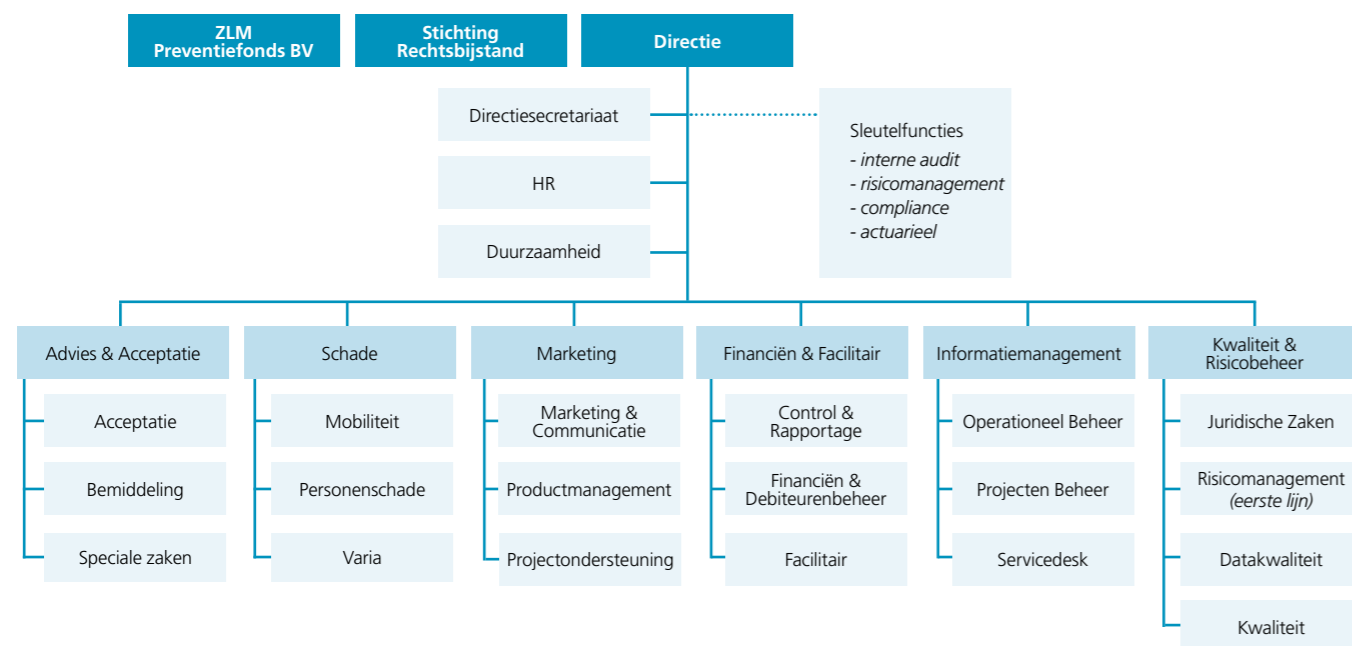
ZLM Preventiefonds BV

Stichting Rechtsbijstand

Directie

Directiesecretariaat

HR

Duurzaamheid

Sleutelfuncties
- *interne audit*
- *risicomanagement*
- *compliance*
- *actuarieel*

Advies & Acceptatie
Acceptatie
Bemiddeling
Speciale zaken

Schade
Mobiliteit
Personenschade
Varia

Marketing
Marketing & Communicatie
Productmanagement
Projectondersteuning

Financiën & Facilitair
Control & Rapportage
Financiën & Debiteurenbeheer
Facilitair

Informatiemanagement
Operationeel Beheer
Projecten Beheer
Servicedesk

Kwaliteit & Risicobeheer
Juridische Zaken
Risicomanagement *(eerste lijn)*
Datakwaliteit
Kwaliteit